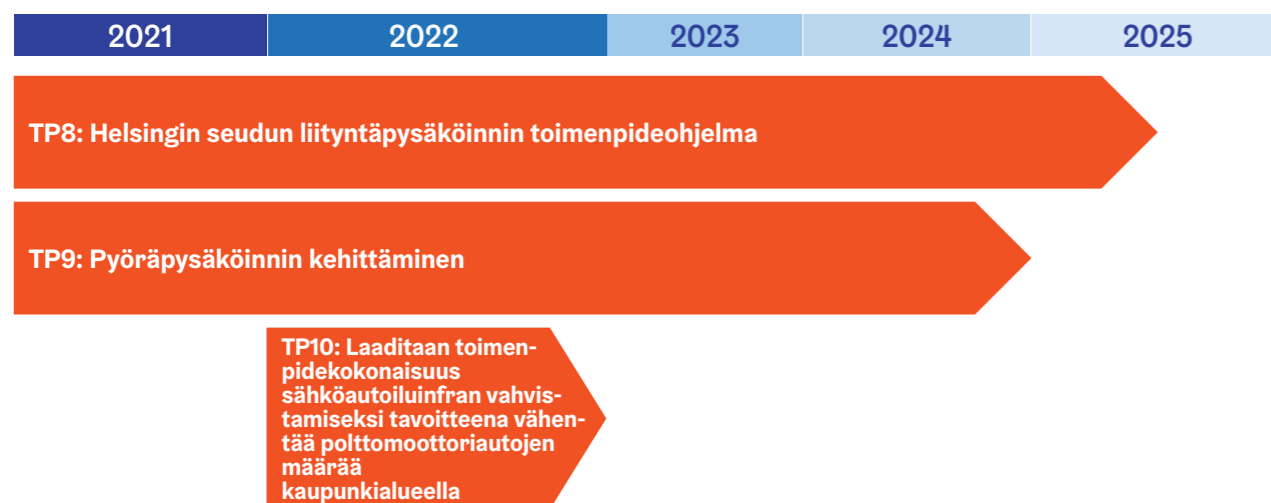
| 2021 | 2022 | 2023 | 2024 | 2025 |
|---|---|---|---|---|

TP8: Helsingin seudun liityntäpysäköinnin toimenpideohjelma

TP9: Pyöräpysäköinnin kehittäminen

TP10: Laaditaan toimenpidekokonaisuus sähköautoiluinfran vahvistamiseksi tavoitteena vähentää polttomoottoriautojen määrää kaupunkialueella